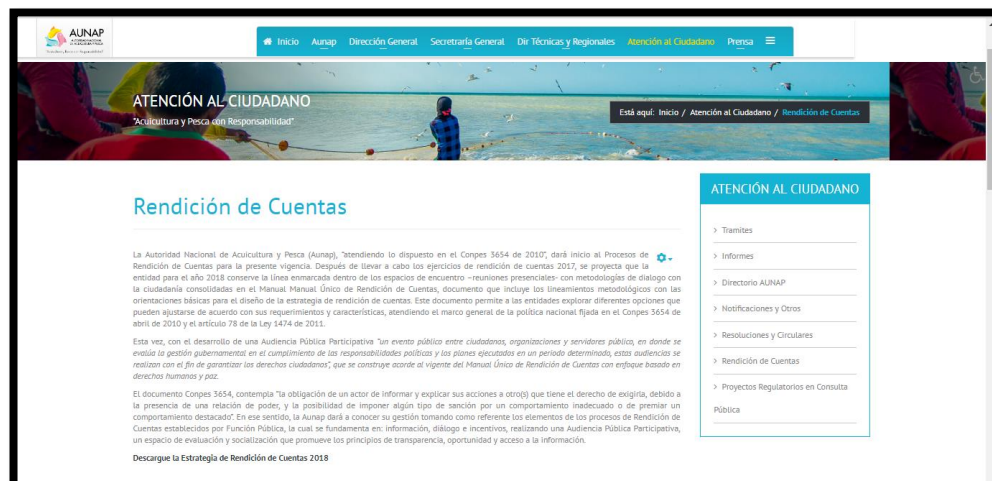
AUNAP

Inicio Aunap Dirección General Secretaría General Dir Técnicas y Regionales Atención al Ciudadano Prensa

ATENCIÓN AL CIUDADANO
"Acuicultura y Pesca con Responsabilidad"

Está aquí: Inicio / Atención al Ciudadano / Rendición de Cuentas

Rendición de Cuentas

La Autoridad Nacional de Acuicultura y Pesca (Aunap), "atendiendo lo dispuesto en el Conpes 3654 de 2010", dará inicio al Procesos de Rendición de Cuentas para la presente vigencia. Después de llevar a cabo los ejercicios de rendición de cuentas 2017, se proyecta que la entidad para el año 2018 conserve la línea enmarcada dentro de los espacios de encuentro –reuniones presenciales- con metodologías de dialogo con la ciudadanía consolidadas en el Manual Manual Único de Rendición de Cuentas, documento que incluye los lineamientos metodológicos con las orientaciones básicas para el diseño de la estrategia de rendición de cuentas. Este documento permite a las entidades explorar diferentes opciones que pueden ajustarse de acuerdo con sus requerimientos y características, atendiendo el marco general de la política nacional fijada en el Conpes 3654 de abril de 2010 y el artículo 78 de la Ley 1474 de 2011.

Esta vez, con el desarrollo de una Audiencia Pública Participativa "un evento público entre ciudadanos, organizaciones y servidores público, en donde se evalúa la gestión gubernamental en el cumplimiento de las responsabilidades políticas y los planes ejecutados en un periodo determinado, estas audiencias se realizan con el fin de garantizar los derechos ciudadanos", que se construye acorde al vigente del Manual Único de Rendición de Cuentas con enfoque basado en derechos humanos y paz.

El documento Conpes 3654, contempla "la obligación de un actor de informar y explicar sus acciones a otro(s) que tiene el derecho de exigirla, debido a la presencia de una relación de poder, y la posibilidad de imponer algún tipo de sanción por un comportamiento inadecuado o de premiar un comportamiento destacado". En ese sentido, la Aunap dará a conocer su gestión tomando como referente los elementos de los procesos de Rendición de Cuentas establecidos por Función Pública, la cual se fundamenta en: información, diálogo e incentivos, realizando una Audiencia Pública Participativa, un espacio de evaluación y socialización que promueve los principios de transparencia, oportunidad y acceso a la información.

Descargue la Estrategia de Rendición de Cuentas 2018

ATENCIÓN AL CIUDADANO
> Tramites
> Informes
> Directorio AUNAP
> Notificaciones y Otros
> Resoluciones y Circulares
> Rendición de Cuentas
> Proyectos Regulatorios en Consulta Pública